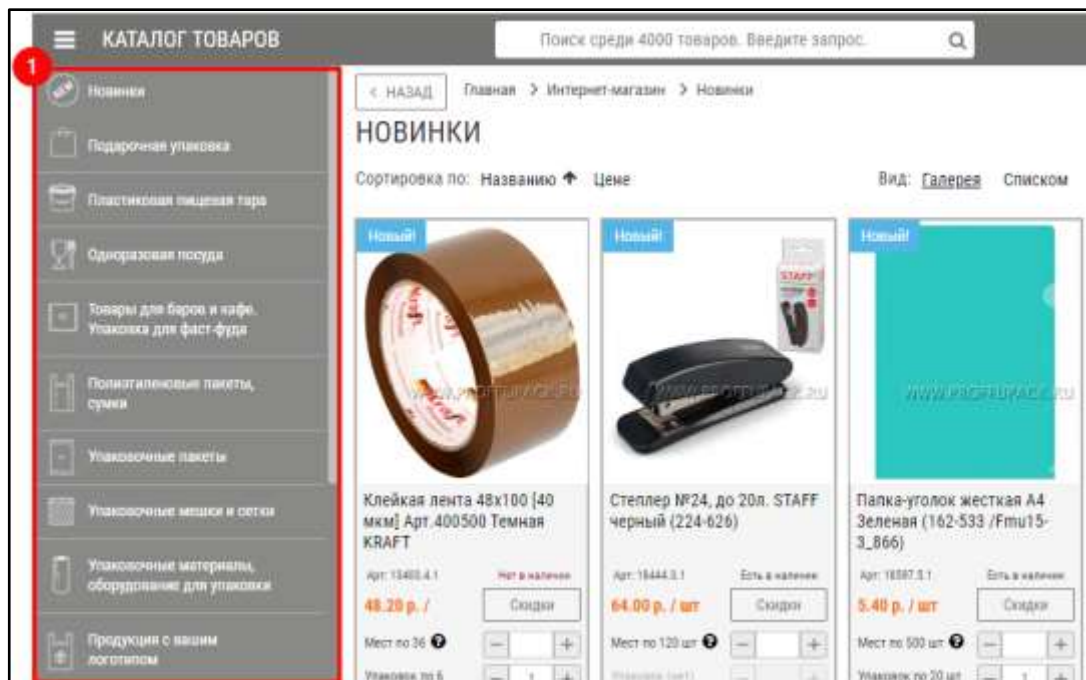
КАТАЛОГ ТОВАРОВ

Поиск среди 4000 товаров. Введите запрос.

1

Новинки

Подарочная упаковка

Пластиковая пищевая тара

Одноразовая посуда

Товары для баров и кафе. Упаковка для фаст-фуда

Полиэтиленовые пакеты, сумки

Упаковочные пакеты

Упаковочные мешки и сетки

Упаковочные материалы, оборудование для упаковки

Продукция с вашим логотипом

< НАЗАД Главная > Интернет-магазин > Новинки

НОВИНКИ

Сортировка по: Названию ↑ Цене

Вид: Галерея Списком

Новый!

WWW.PROFIUPACK.RU

Клейкая лента 48х100 [40 мкм] Арт.400500 Темная KRAFT

Арт: 13400.4.1 Нет в наличии

48.20 р. /

Скидки

Мест по 36

Упаковок по 6

1

Новый!

STAFF

WWW.PROFIUPACK.RU

Степлер №24, до 20л. STAFF черный (224-626)

Арт: 18444.3.1 Есть в наличии

64.00 р. / шт

Скидки

Мест по 120 шт

Упаковок (шт)

Новый!

WWW.PROFIUPACK.RU

Папка-уголок жесткая А4 Зеленая (162-533 /Fmu15-3_866)

Арт: 18597.3.1 Есть в наличии

5.40 р. / шт

Скидки

Мест по 500 шт

Упаковок по 20 шт

1